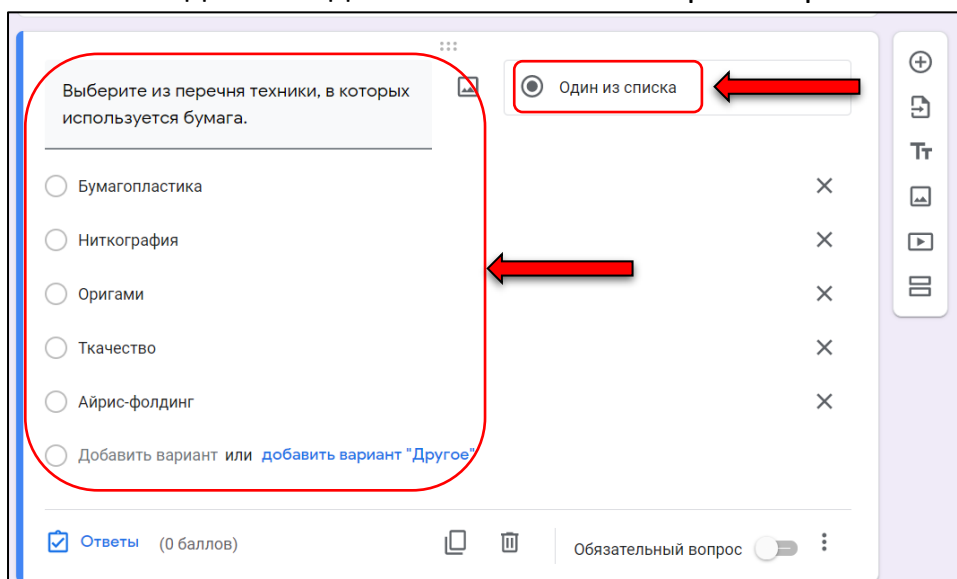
Выберите из перечня техники, в которых используется бумага.

Один из списка

Бумагопластика

Ниткография

Оригами

Ткачество

Айрис-фолдинг

Добавить вариант или добавить вариант "Другое"

Ответы (0 баллов)

Обязательный вопрос